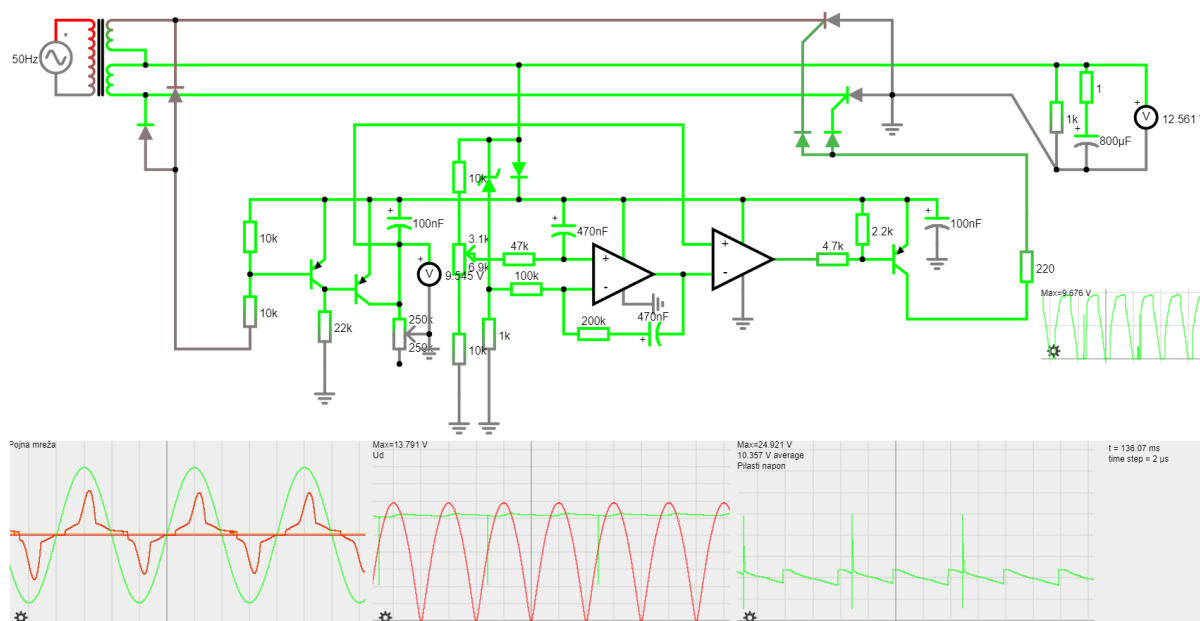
50Hz

1k
1
12.561
800µF

10k
10k
100nF
V
9.545 V
22k
250k
250k
10k
3.1k
6.9k
10k
1k
47k
100k
470nF
200k
470nF
4.7k
2.2k
100nF
220
Max=9.676 V

Pojna mreža

Max=13.791 V
Ud

Max=24.921 V
10.357 V average
Pilasti napon

t = 136.07 ms
time step = 2 µs